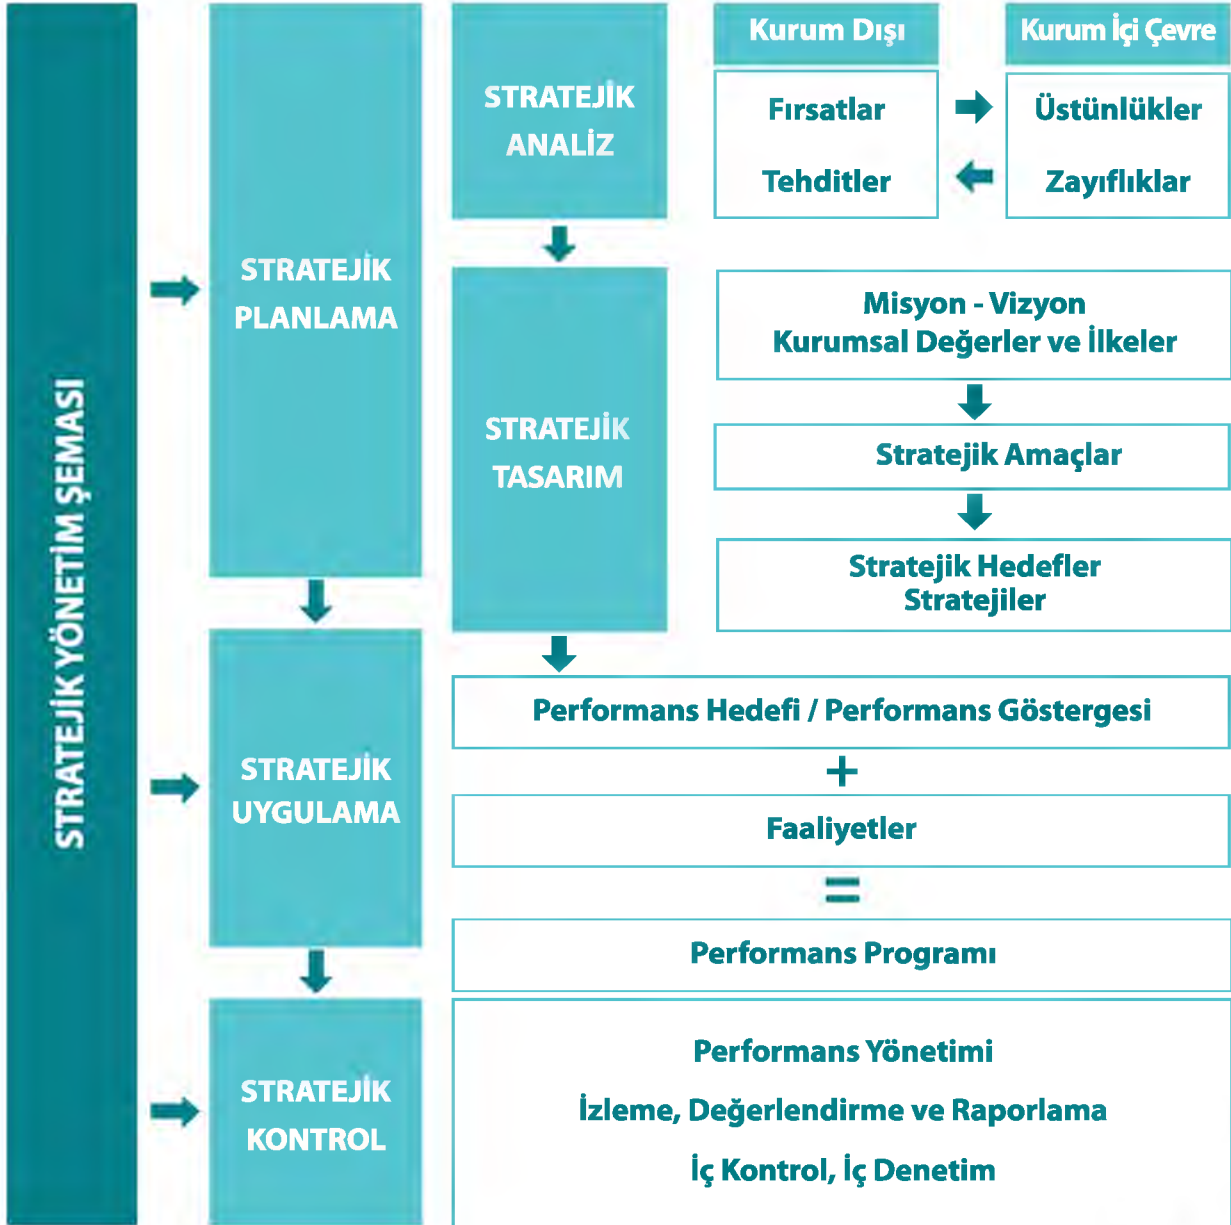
STRATEJİK YÖNETİM ŞEMASI

STRATEJİK PLANLAMA

STRATEJİK ANALİZ

Kurum Dışı

Kurum İçi Çevre

Fırsatlar

Tehditler

Üstünlükler

Zayıflıklar

STRATEJİK TASARIM

Misyon - Vizyon
Kurumsal Değerler ve İlkeler

Stratejik Amaçlar

Stratejik Hedefler
Stratejiler

STRATEJİK UYGULAMA

Performans Hedefi / Performans Göstergesi

+

Faaliyetler

=

Performans Programı

STRATEJİK KONTROL

Performans Yönetimi

İzleme, Değerlendirme ve Raporlama

İç Kontrol, İç Denetim